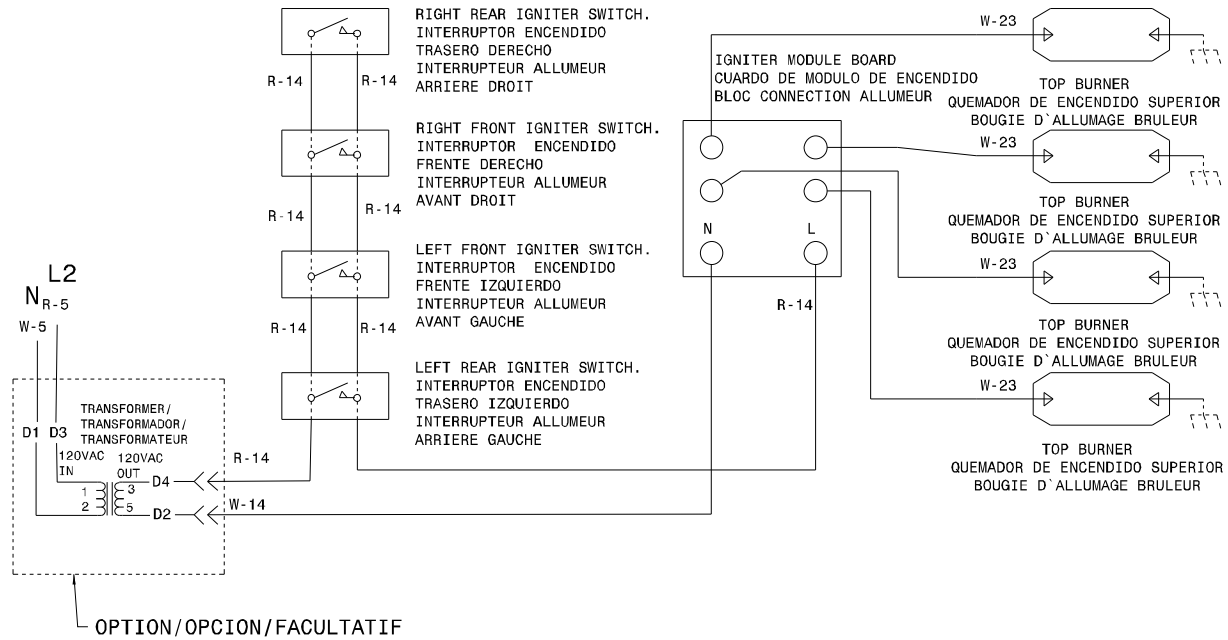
RIGHT REAR IGNITER SWITCH.
INTERRUPTOR ENCENDIDO
TRASERO DERECHO
INTERRUPTEUR ALLUMEUR
ARRIERE DROIT

R-14 R-14

RIGHT FRONT IGNITER SWITCH.
INTERRUPTOR ENCENDIDO
FRENTE DERECHO
INTERRUPTEUR ALLUMEUR
AVANT DROIT

R-14 R-14

LEFT FRONT IGNITER SWITCH.
INTERRUPTOR ENCENDIDO
FRENTE IZQUIERDO
INTERRUPTEUR ALLUMEUR
AVANT GAUCHE

R-14 R-14

LEFT REAR IGNITER SWITCH.
INTERRUPTOR ENCENDIDO
TRASERO IZQUIERDO
INTERRUPTEUR ALLUMEUR
ARRIERE GAUCHE

IGNITER MODULE BOARD
CUARDO DE MODULO DE ENCENDIDO
BLOC CONNECTION ALLUMEUR

N L

R-14

W-23
TOP BURNER
QUEMADOR DE ENCENDIDO SUPERIOR
BOUGIE D`ALLUMAGE BRULEUR

W-23
TOP BURNER
QUEMADOR DE ENCENDIDO SUPERIOR
BOUGIE D`ALLUMAGE BRULEUR

W-23
TOP BURNER
QUEMADOR DE ENCENDIDO SUPERIOR
BOUGIE D`ALLUMAGE BRULEUR

W-23
TOP BURNER
QUEMADOR DE ENCENDIDO SUPERIOR
BOUGIE D`ALLUMAGE BRULEUR

N L2
R-5
W-5

D1 D3
TRANSFORMER/
TRANSFORMADOR/
TRANSFORMATEUR
120VAC IN
120VAC OUT
1 2 3 5
D4
D2
R-14
W-14

OPTION/OPCION/FACULTATIF